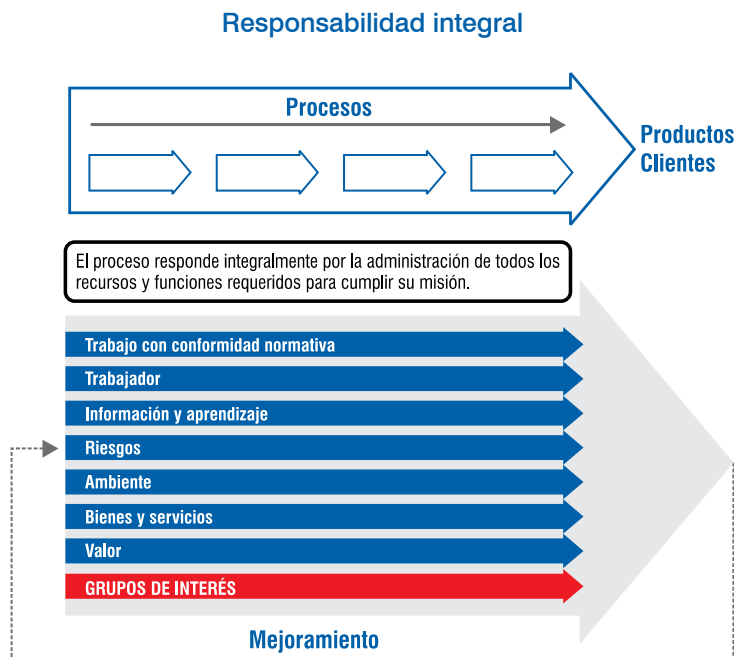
Responsabilidad integral

Procesos

Productos
Clientes

El proceso responde integralmente por la administración de todos los recursos y funciones requeridos para cumplir su misión.

Trabajo con conformidad normativa

Trabajador

Información y aprendizaje

Riesgos

Ambiente

Bienes y servicios

Valor

GRUPOS DE INTERÉS

Mejoramiento